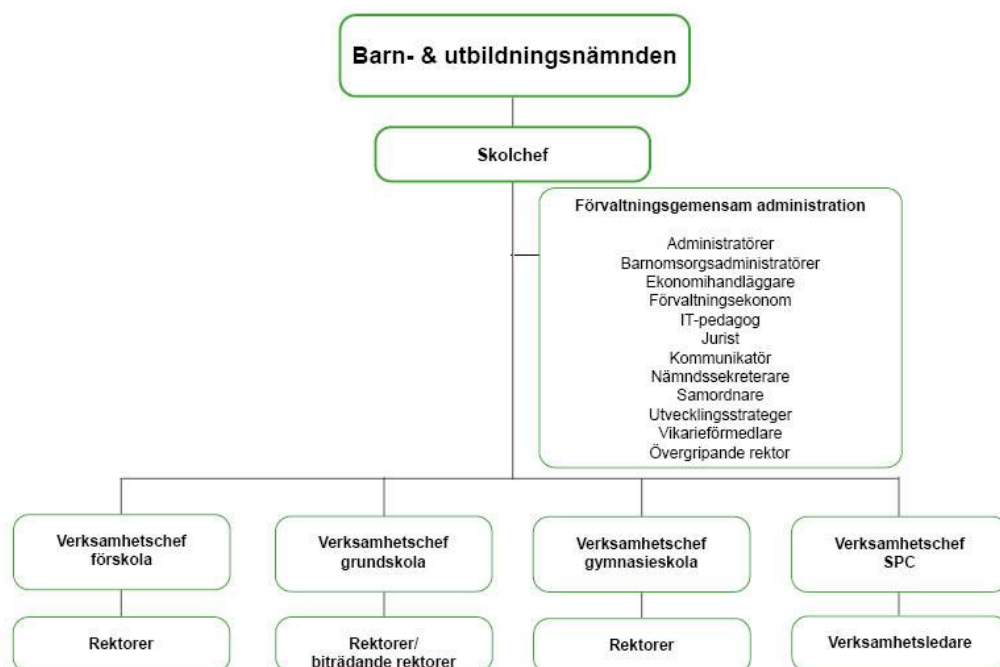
Barn- & utbildningsnämnden

Skolchef

Förvaltningsgemensam administration

Administratörer
Barnomsorgsadministratörer
Ekonomihandläggare
Förvaltningsekonom
IT-pedagog
Jurist
Kommunikatör
Nämndssekreterare
Samordnare
Utvecklingsstrateger
Vikarieförmedlare
Övergripande rektor

Verksamhetschef förskola

Rektorer

Verksamhetschef grundskola

Rektorer/ biträdande rektorer

Verksamhetschef gymnasieskola

Rektorer

Verksamhetschef SPC

Verksamhetsledare